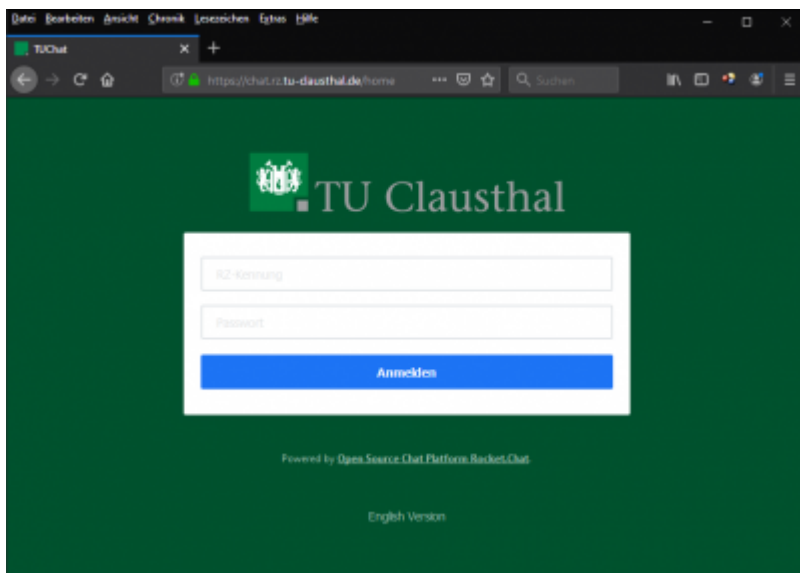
Datei Bearbeiten Ansicht Chronik Lesezeichen Extras Hilfe

TUChat

https://chat.rz.tu-clausthal.de/home

Suchen

TU Clausthal

RZ-Kennung

Passwort

Anmelden

Powered by Open Source Chat Platform Rocket.Chat

English Version